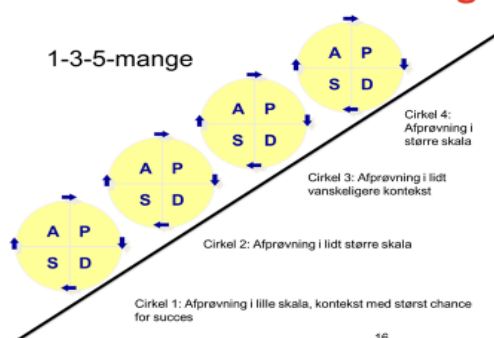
1-3-5-mange

A P
S D

A P
S D

A P
S D

A P
S D

Cirkel 4: Afprøvning i større skala

Cirkel 3: Afprøvning i lidt vanskeligere kontekst

Cirkel 2: Afprøvning i lidt større skala

Cirkel 1: Afprøvning i lille skala, kontekst med størst chance for succes

16